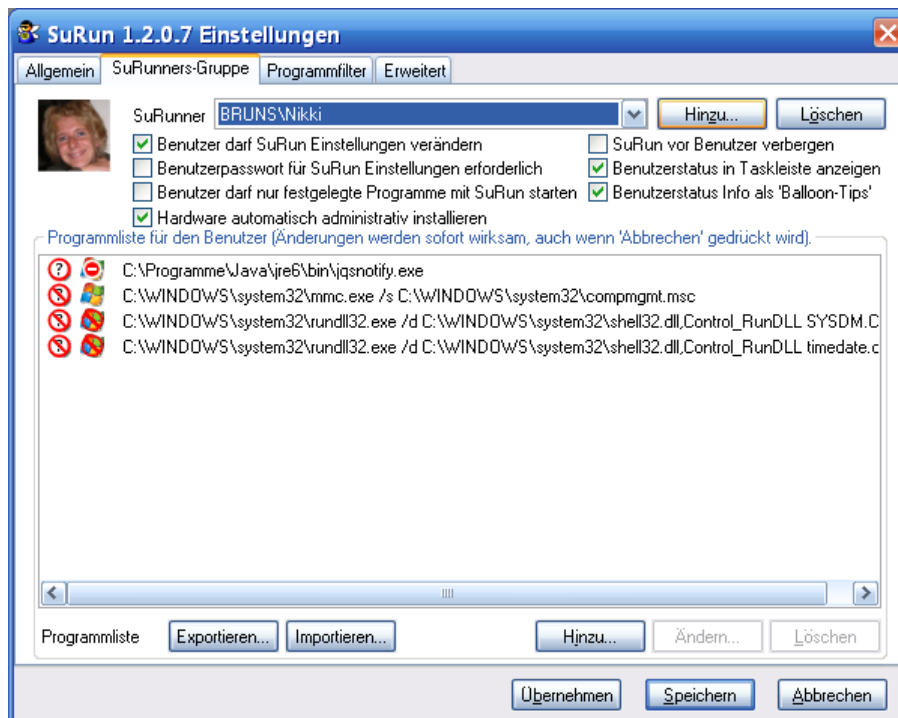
SuRun 1.2.0.7 Einstellungen

Allgemein | SuRunners-Gruppe | Programmfilter | Erweitert

SuRunner BRUNS\Nikki
Hinzu... Löschen

Benutzer darf SuRun Einstellungen verändern
Benutzerpasswort für SuRun Einstellungen erforderlich
Benutzer darf nur festgelegte Programme mit SuRun starten
Hardware automatisch administrativ installieren
SuRun vor Benutzer verbergen
Benutzerstatus in Taskleiste anzeigen
Benutzerstatus Info als 'Balloon-Tips'

Programmliste für den Benutzer (Änderungen werden sofort wirksam, auch wenn 'Abbrechen' gedrückt wird).

C:\Programme\Java\jre6\bin\jqsnotify.exe
C:\WINDOWS\system32\mmc.exe /s C:\WINDOWS\system32\compmgmt.msc
C:\WINDOWS\system32\rundll32.exe /d C:\WINDOWS\system32\shell32.dll,Control_RunDLL SYSDM.C
C:\WINDOWS\system32\rundll32.exe /d C:\WINDOWS\system32\shell32.dll,Control_RunDLL timedate.c

Programmliste Exportieren... Importieren... Hinzu... Ändern... Löschen

Übernehmen Speichern Abbrechen